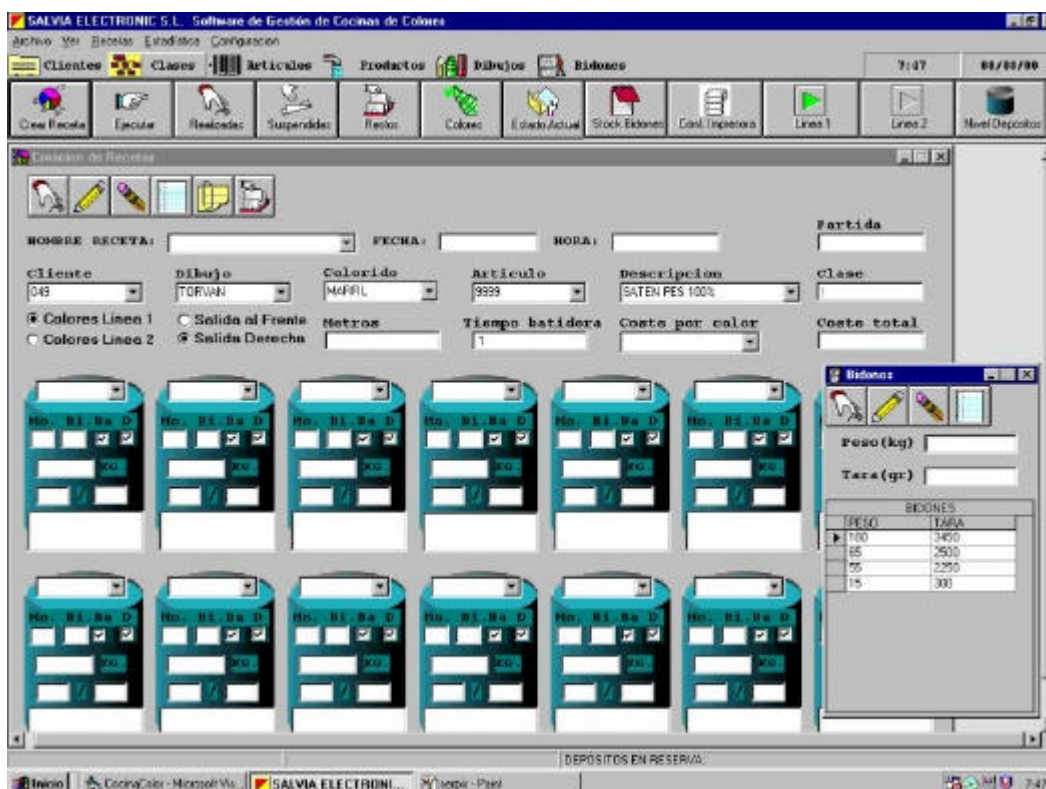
SALVIA ELECTRONIC S.L. Software de Gestión de Cocinas de Colores

Archivo Ver Recetas Estadística Configuracion

Clientes Clases Articulos Productos Dibujos Bidones 7:47 00/00/00

Crear Receta Ejecutar Realizadas Suspendidas Restos Colores Estado Actual Stock Bidones Conf. Impresora Linea 1 Linea 2 Nivel Depositos

Creacion de Recetas

NOMBRE RECETA: FECHA: HORA: Partida

Cliente 049
Dibujo TORVAN
Colorido MARFIL
Articulo 9999
Descripcion SATEN PES 100%
Clase

Colores Linea 1
Colores Linea 2
Salida al Frente
Salida Derecha
Metros
Tiempo batidera 1
Costo por calor
Coste total

No. Bi.Ba D
KG.

Bidones

Peso(kg)

Tara(gr)

BIDONES

| PESO | TARA |
|---|---|
| 100 | 3450 |
| 65 | 2500 |
| 55 | 2250 |
| 15 | 300 |

DEPOSITOS EN RESERVA

Inicio CocinaColor - Microsoft Vis... SALVIA ELECTRONI... temp - Paint 7:47